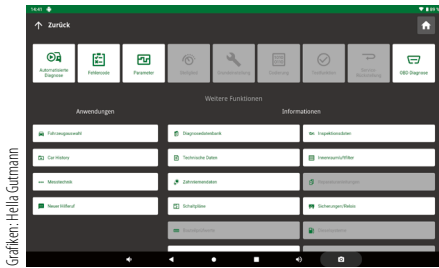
14:41
Zurück

Automatisierte Diagnose
Fehlercode
Parameter
Stellglied
Grundeinstellung
Codierung
Testfunktion
Service Rückstellung
OBD-Diagnose

Weitere Funktionen

Anwendungen
Fahrzeugauswahl
Car History
Messtechnik
Neuer Hilferuf

Informationen
Diagnosedatenbank
Technische Daten
Zahnriemendaten
Schaltpläne
Inspektionsdaten
Hinweise/Tipps/Hilfen
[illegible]
Sicherungen/Relais
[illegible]
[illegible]
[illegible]

Grafiken: Hella Gutmann